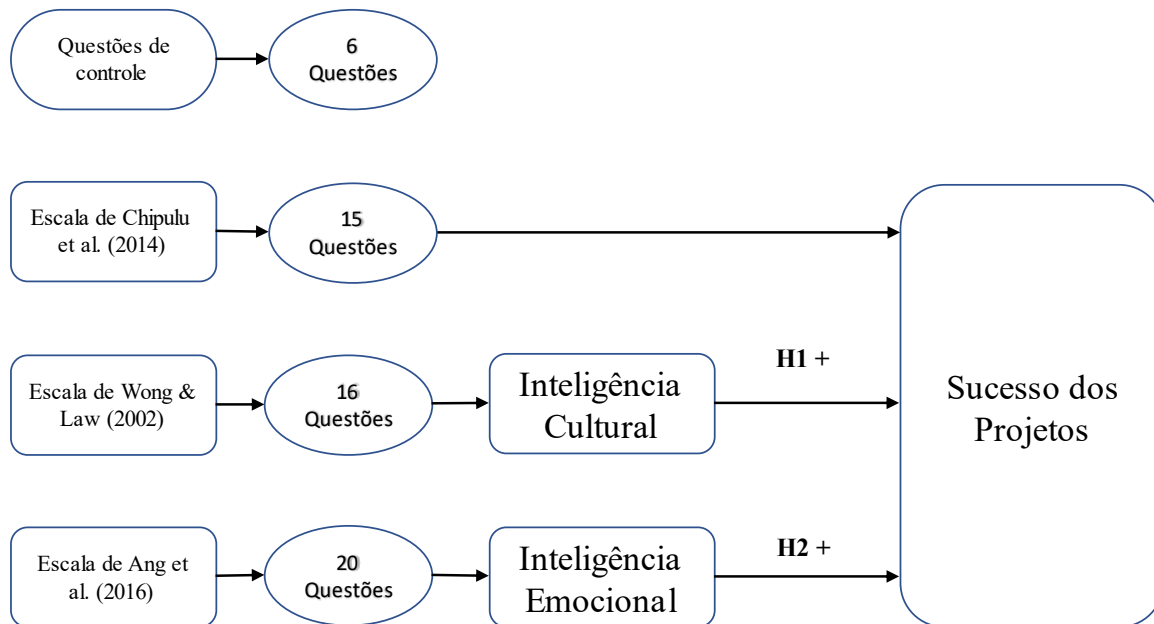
Questões de controle

6 Questões

Escala de Chipulu et al. (2014)

15 Questões

Escala de Wong & Law (2002)

16 Questões

Inteligência Cultural

H1 +

Escala de Ang et al. (2016)

20 Questões

Inteligência Emocional

H2 +

Sucesso dos Projetos